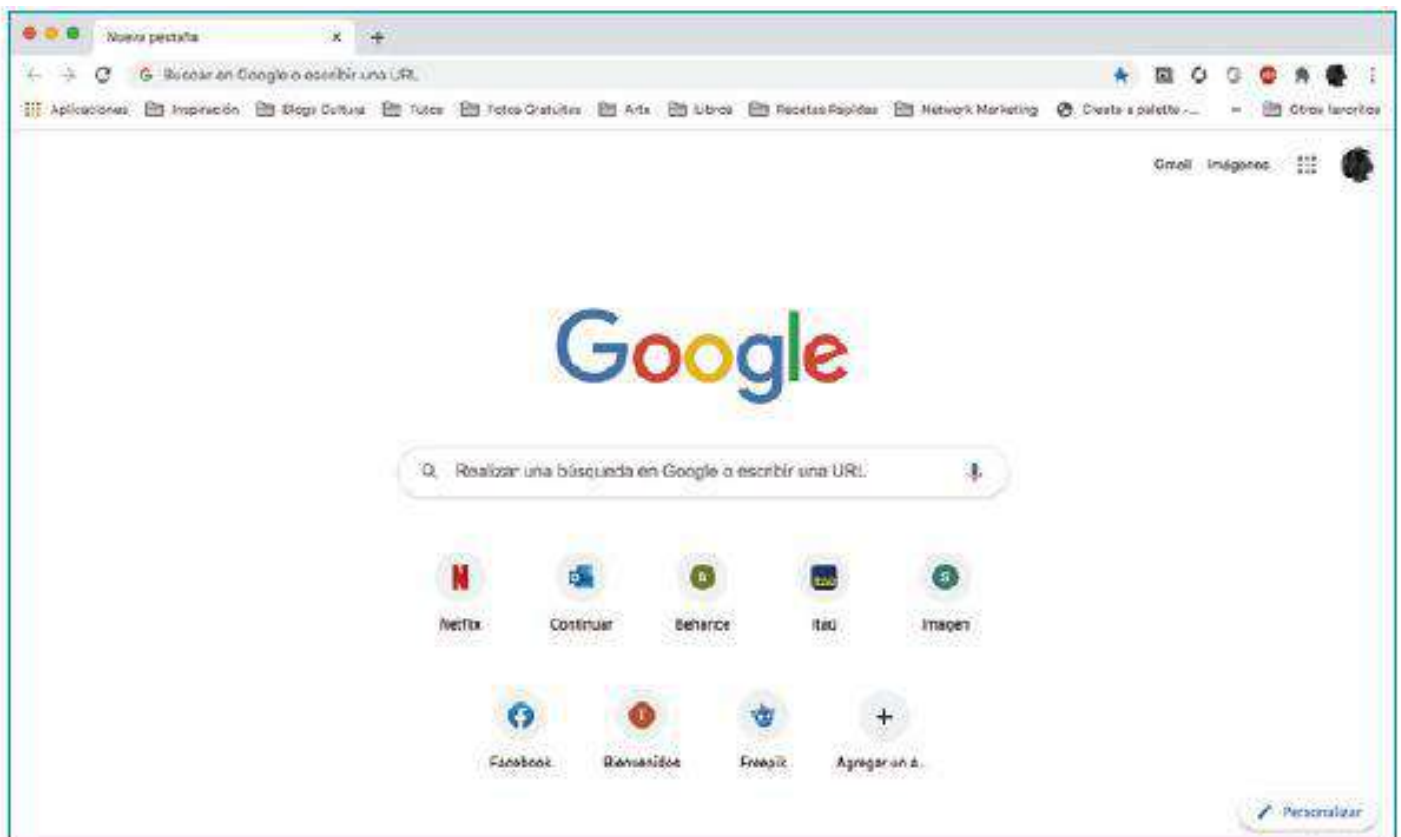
Nueva pestaña ×
+
Buscar en Google o escribir una URL
Aplicaciones Inspiración Blogs Cultura Tutos Fotos Gratuitas Arte Libros Recetas Rápidas Network Marketing Create a palette -... » Otros favoritos

Gmail Imágenes

Google

Realizar una búsqueda en Google o escribir una URL

N
Netflix
Continuar
B
Behance
itaú
Itaú
S
Imagen

Facebook
I
Bienvenidos
Freepik
+
Agregar un a...

Personalizar